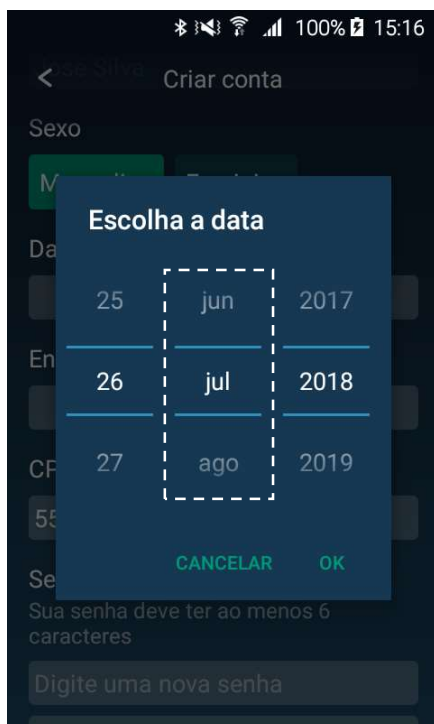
100% 15:16

Criar conta

Sexo

M

Da

En

CF

55

Se

Sua senha deve ter ao menos 6 caracteres

Digite uma nova senha

Escolha a data

| 25 | jun | 2017 |
|---|---|---|
| 26 | jul | 2018 |
| 27 | ago | 2019 |

CANCELAR OK